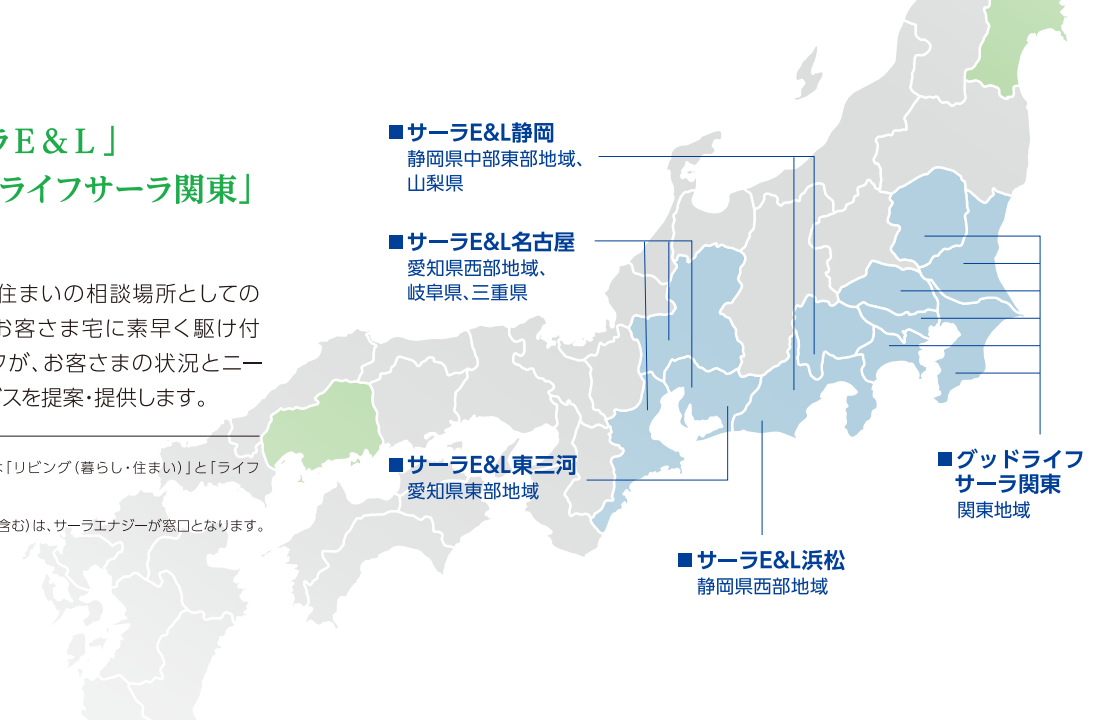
ラE&L」
ライフサーラ関東」

住まいの相談場所としての
お客さま宅に素早く駆け付
クが、お客さまの状況とニー
ビスを提案・提供します。

は「リビング（暮らし・住まい）」と「ライフ

含む）は、サーラエナジーが窓口となります。

■サーラE&L静岡
静岡県中部東部地域、山梨県

■サーラE&L名古屋
愛知県西部地域、岐阜県、三重県

■サーラE&L東三河
愛知県東部地域

■サーラE&L浜松
静岡県西部地域

■グッドライフサーラ関東
関東地域